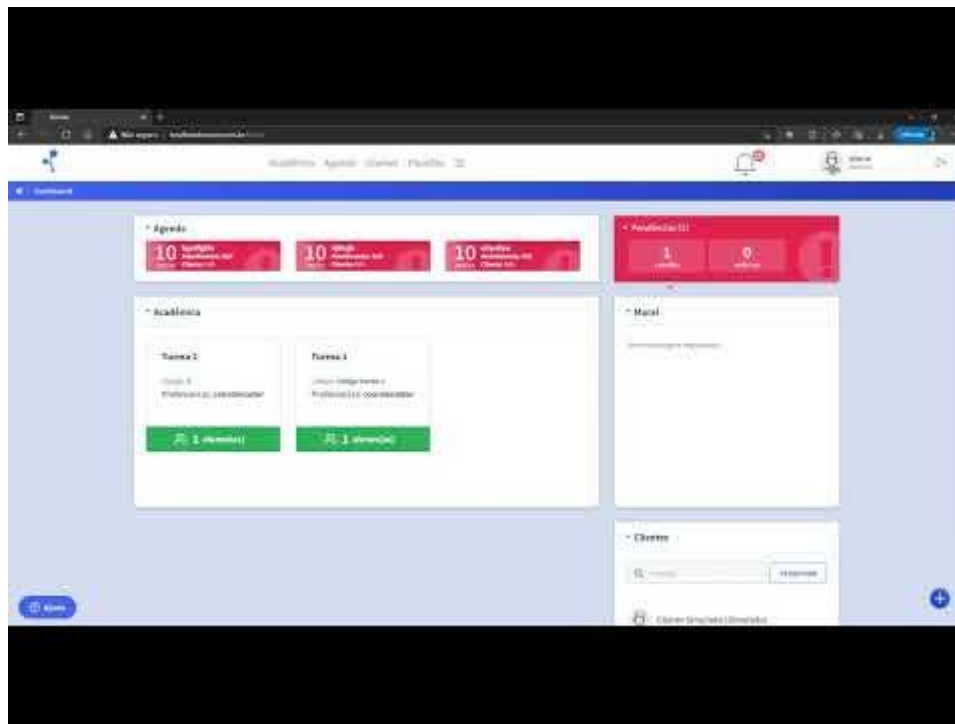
Não seguro

Acadêmico Agenda Clientes Planilhas

Dashboard

Agenda

10

10

10

Pendências

1

0

Acadêmico

Turma 1

Turma 1

Professor(a): coordenador

Professor(a): coordenador

1 aluno(s)

1 aluno(s)

Mural

Clientes

Pesquisar

Ajuda